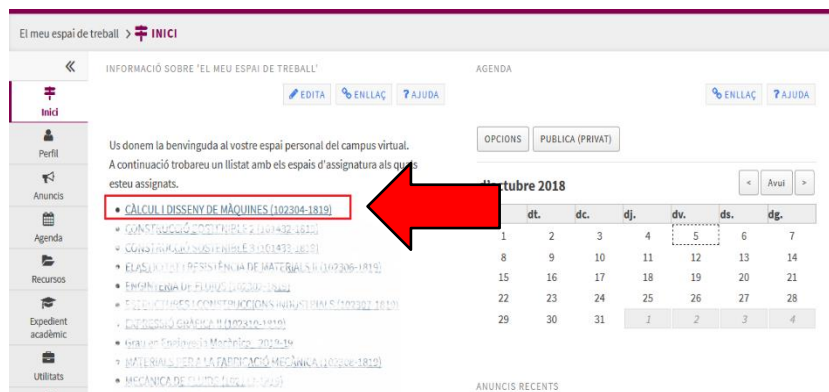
El meu espai de treball > INICI

«
Inici
Perfil
Anuncis
Agenda
Recursos
Expedient acadèmic
Utilitats

INFORMACIÓ SOBRE 'EL MEU ESPAI DE TREBALL'

EDITA ENLLAÇ ? AJUDA

Us donem la benvinguda al vostre espai personal del campus virtual. A continuació trobareu un llistat amb els espais d'assignatura als quals esteu assignats.

- CÀLCUL I DISSENY DE MÀQUINES (102304-1819)
- CONSTRUCCIÓ SOSTENIBLE I (101432-1819)
- CONSTRUCCIÓ SOSTENIBLE II (101433-1819)
- ELASTICITAT I RESISTÈNCIA DE MATERIALS II (102306-1819)
- ENGINYERIA DE FLUIDS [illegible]
- ESTRUCTURES I CONSTRUCCIONS INDUSTRIALS (102302-1819)
- EXPRESSIÓ GRÀFICA II (102310-1819)
- Grau en Enginyeria Mecànica - 2018-19
- MATERIALS PER A LA FABRICACIÓ MECÀNICA (102308-1819)
- MECÀNICA DE FLUIDS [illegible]

AGENDA

ENLLAÇ ? AJUDA

OPCIONS PUBLICA (PRIVAT)

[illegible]ctubre 2018

< Avui >

| | dt. | dc. | dj. | dv. | ds. | dg. |
|---|---|---|---|---|---|---|
| 1 | 2 | 3 | 4 | 5 | 6 | 7 |
| 8 | 9 | 10 | 11 | 12 | 13 | 14 |
| 15 | 16 | 17 | 18 | 19 | 20 | 21 |
| 22 | 23 | 24 | 25 | 26 | 27 | 28 |
| 29 | 30 | 31 | 1 | 2 | 3 | 4 |

ANUNCIS RECENTS